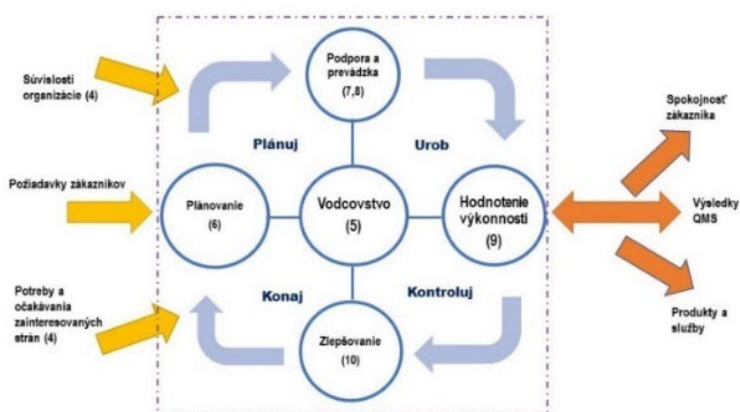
Súvislosti organizácie (4)

Požiadavky zákazníkov

Potreby a očakávania zainteresovaných strán (4)

Podpora a prevádzka (7,8)

Plánuj

Urob

Plánovanie (6)

Vodcovstvo (5)

Hodnotenie výkonnosti (9)

Konaj

Kontroluj

Zlepšovanie (10)

Spokojnosť zákazníka

Výsledky QMS

Produkty a služby